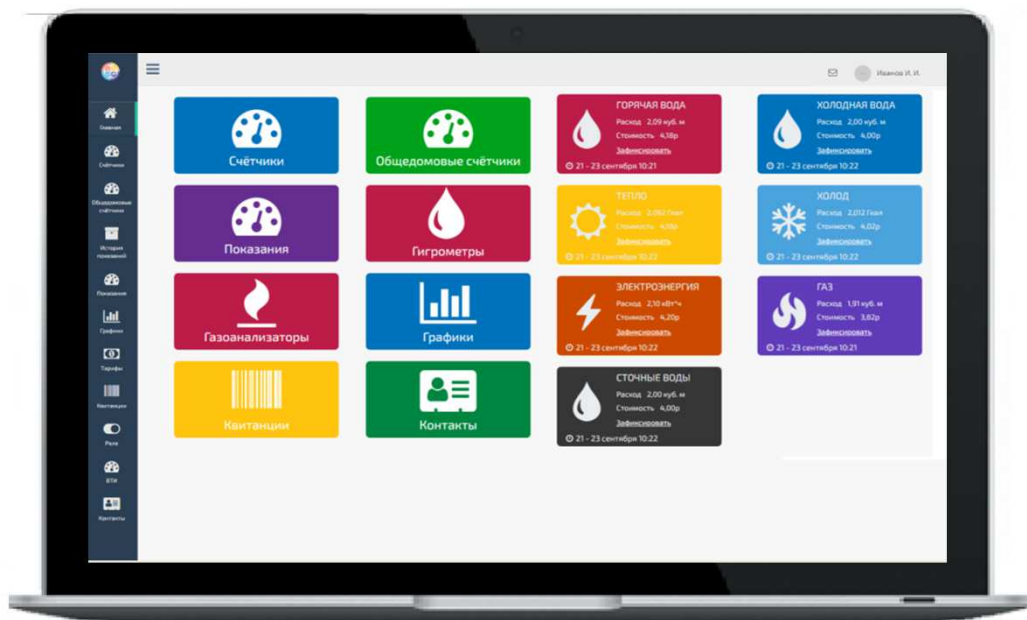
Иванов И. И.

Главная
Счётчики
Общедомовые счётчики
История показаний
Показания
Графики
Тарифы
Квитанции
Реле
ВТИ
Контакты

Счётчики

Общедомовые счётчики

ГОРЯЧАЯ ВОДА
Расход 2,09 куб. м
Стоимость 4,18р
Зафиксировать
21 - 23 сентября 10:21

ХОЛОДНАЯ ВОДА
Расход 2,00 куб. м
Стоимость 4,00р
Зафиксировать
21 - 23 сентября 10:22

Показания

Гигрометры

ТЕПЛО
Расход 2,062 Гкал
Стоимость 4,18р
Зафиксировать
21 - 23 сентября 10:22

ХОЛОД
Расход 2,012 Гкал
Стоимость 4,02р
Зафиксировать
21 - 23 сентября 10:22

Газоанализаторы

Графики

ЭЛЕКТРОЭНЕРГИЯ
Расход 2,10 кВт*ч
Стоимость 4,20р
Зафиксировать
21 - 23 сентября 10:22

ГАЗ
Расход 1,91 куб. м
Стоимость 3,82р
Зафиксировать
21 - 23 сентября 10:21

Квитанции

Контакты

СТОЧНЫЕ ВОДЫ
Расход 2,00 куб. м
Стоимость 4,00р
Зафиксировать
21 - 23 сентября 10:22